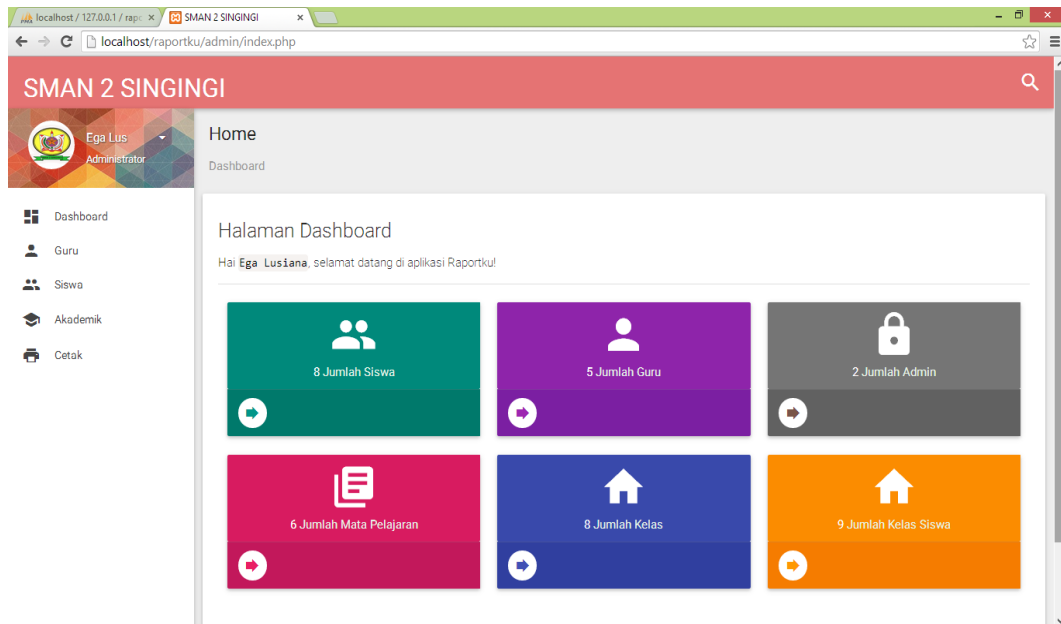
localhost / 127.0.0.1 / rapo ×
SMAN 2 SINGINGI ×
localhost/raportku/admin/index.php

SMAN 2 SINGINGI

Ega Lus
Administrator

Home
Dashboard

Dashboard
Guru
Siswa
Akademik
Cetak

Halaman Dashboard

Hai Ega Lusiana, selamat datang di aplikasi Raportku!

8 Jumlah Siswa

5 Jumlah Guru

2 Jumlah Admin

6 Jumlah Mata Pelajaran

8 Jumlah Kelas

9 Jumlah Kelas Siswa